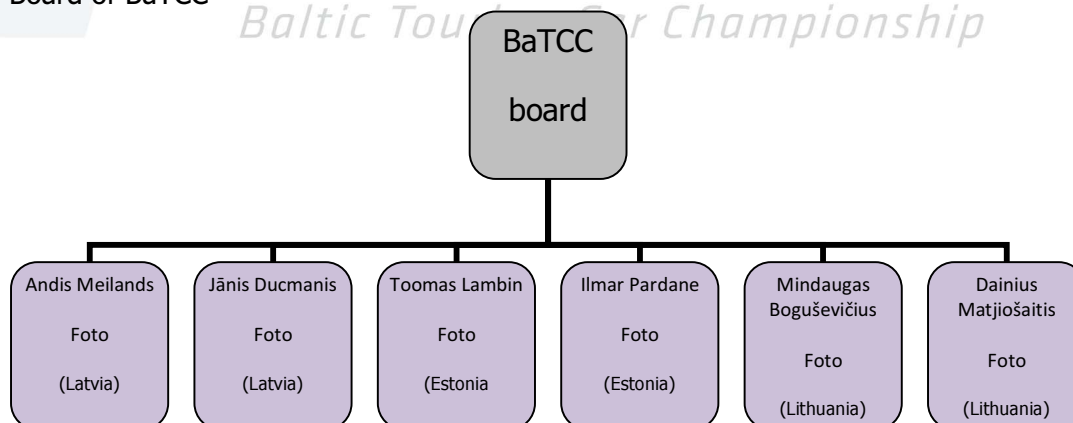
Board of BaTCC

Baltic Tou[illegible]r Championship

BaTCC

board

Andis Meilands

Foto

(Latvia)

Jānis Ducmanis

Foto

(Latvia)

Toomas Lambin

Foto

(Estonia

Ilmar Pardane

Foto

(Estonia)

Mindaugas Boguševičius

Foto

(Lithuania)

Dainius Matjiošaitis

Foto

(Lithuania)